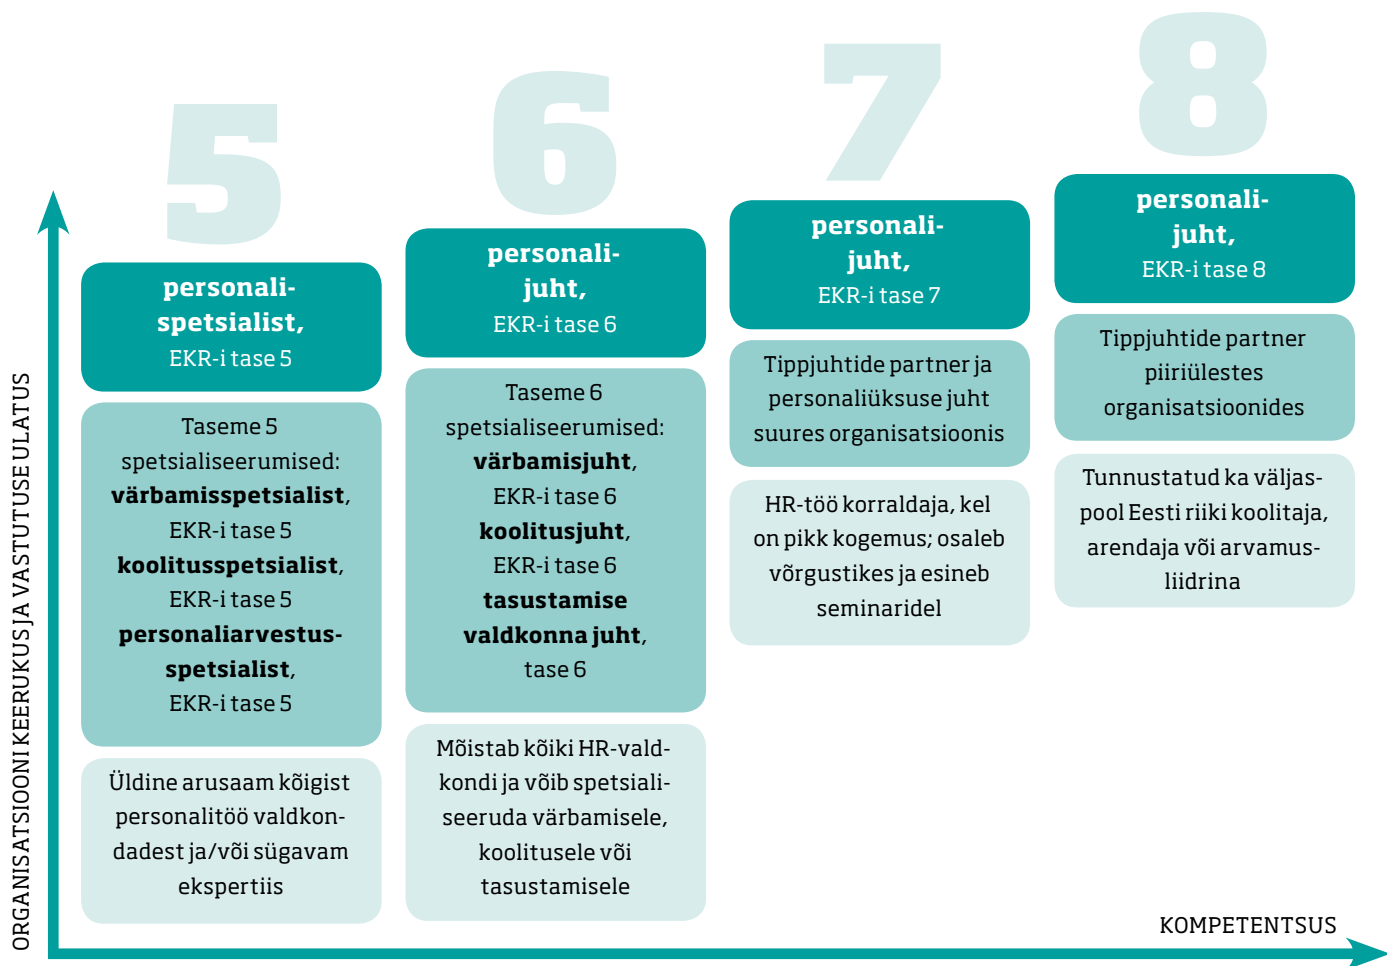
5

personali-spetsialist, EKR-i tase 5

Taseme 5 spetsialiseerumised: **värbamisspetsialist**, EKR-i tase 5 **koolitusspetsialist**, EKR-i tase 5 **personaliarvestus-spetsialist**, EKR-i tase 5

Üldine arusaam kõigist personalitöö valdkondadest ja/või sügavam ekspertiis

6

personali-juht, EKR-i tase 6

Taseme 6 spetsialiseerumised: **värbamisjuht**, EKR-i tase 6 **koolitusjuht**, EKR-i tase 6 **tasustamise valdkonna juht**, tase 6

Mõistab kõiki HR-valdkondi ja võib spetsialiseeruda värbamisele, koolitusele või tasustamisele

7

personali-juht, EKR-i tase 7

Tippjuhtide partner ja personaliüksuse juht suures organisatsioonis

HR-töö korraldaja, kel on pikk kogemus; osaleb võrgustikes ja esineb seminaridel

8

personali-juht, EKR-i tase 8

Tippjuhtide partner piiriülestes organisatsioonides

Tunnustatud ka väljaspool Eesti riiki koolitaja, arendaja või arvamusliidrina

ORGANISATSIOONI KEERUKUS JA VASTUTUSE ULATUS

KOMPETENTSUS